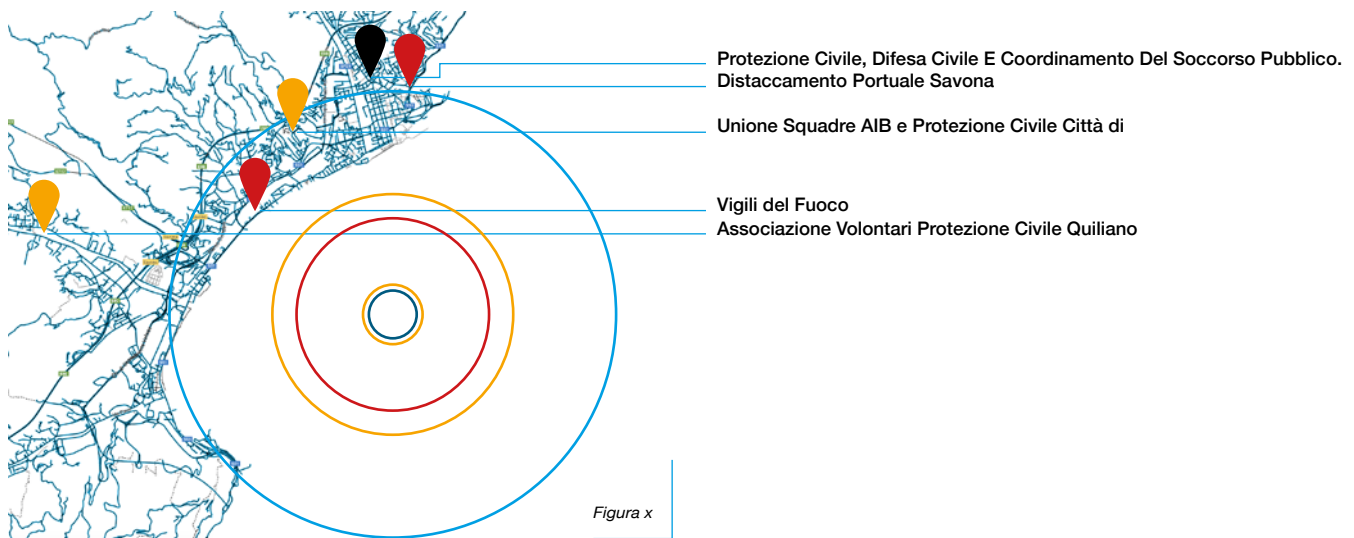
Protezione Civile, Difesa Civile E Coordinamento Del Soccorso Pubblico.
Distaccamento Portuale Savona

Unione Squadre AIB e Protezione Civile Città di

Vigili del Fuoco
Associazione Volontari Protezione Civile Quiliano

Figura x